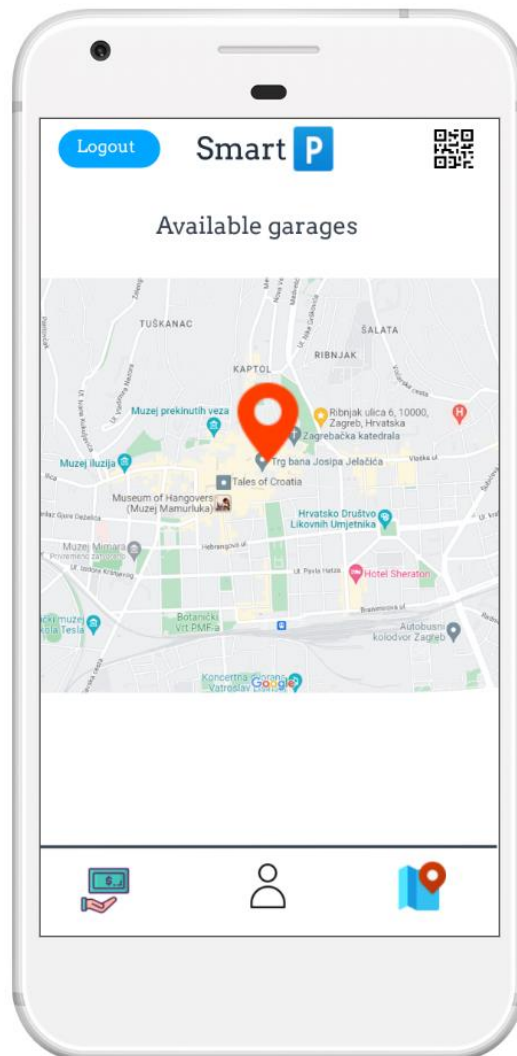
Logout

Smart P

Available garages

TUŠKANAC

ŠALATA

RIBNJAK

KAPTOL

Muzej prekinutih veza

Ribnjak ulica 6, 10000, Zagreb, Hrvatska

Zagrebačka katedrala

Muzej iluzija

Trg bana Josipa Jelačića

Tales of Croatia

Museum of Hangovers (Muzej Mamurluka)

Hrvatsko Društvo Likovnih Umjetnika

Muzej Mimara

Hotel Sheraton

Botanički Vrt PMF-a

Autobusni kolodvor Zagreb

Koncertna dvorana Vatroslav Lisinski

Google